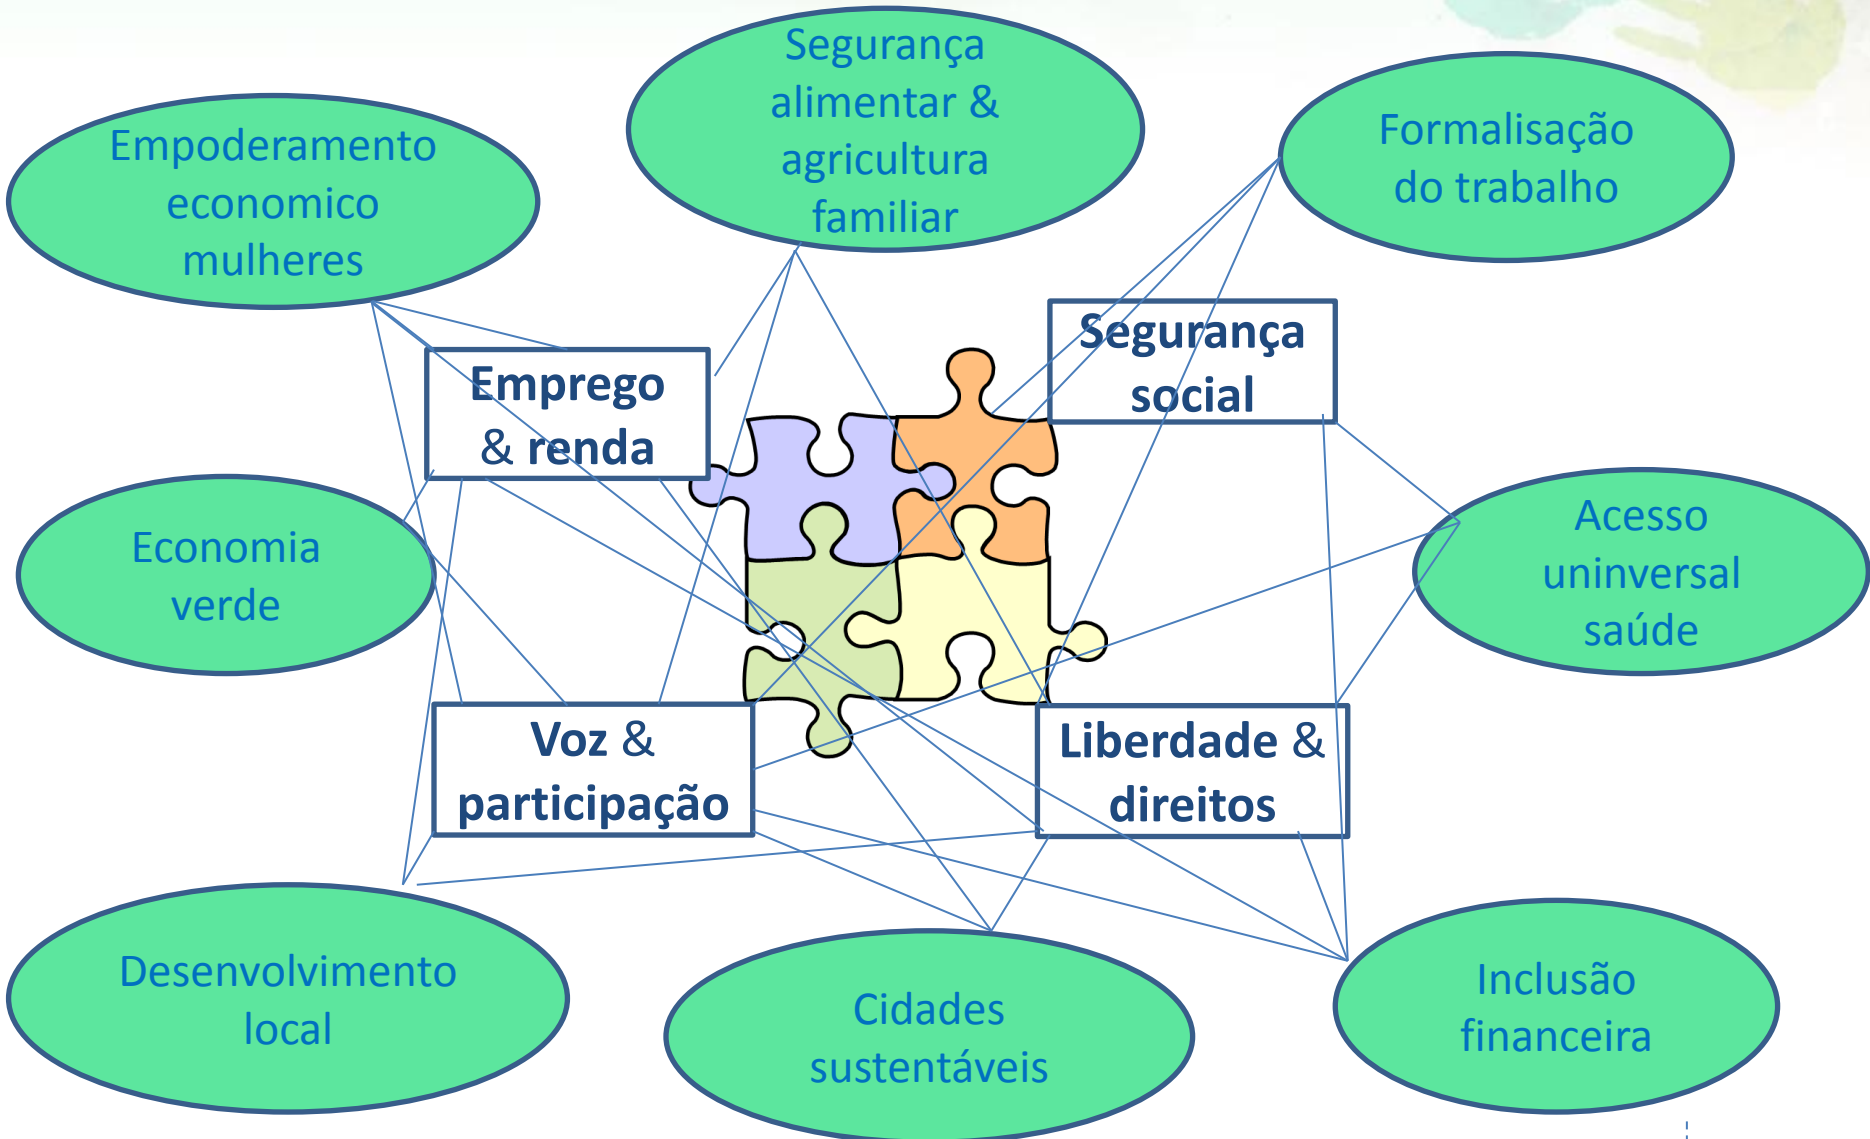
Empoderamento economico mulheres

Segurança alimentar & agricultura familiar

Formalisação do trabalho

Emprego & renda

Segurança social

Economia verde

Acesso uninversal saúde

Voz & participação

Liberdade & direitos

Desenvolvimento local

Cidades sustentáveis

Inclusão financeira